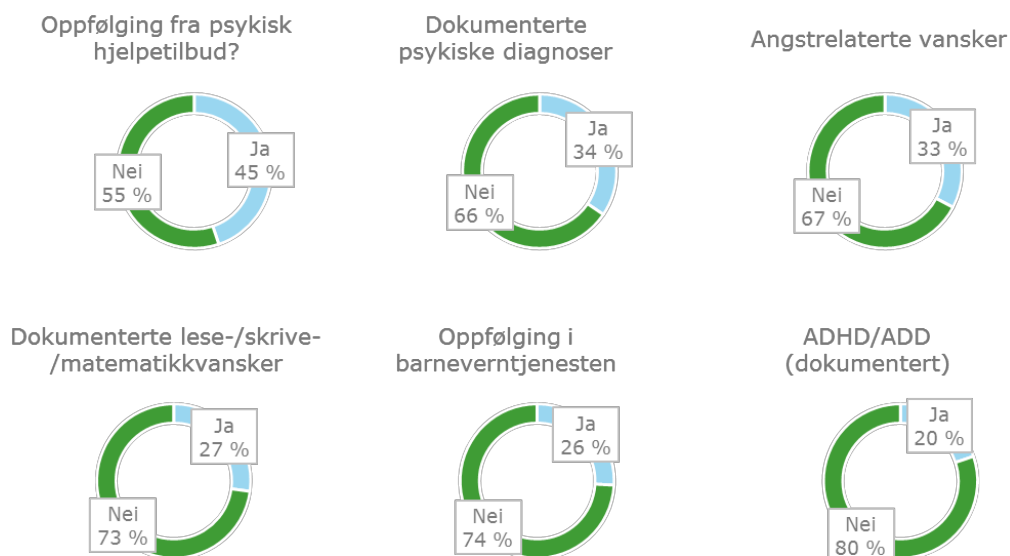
Oppfølging fra psykisk hjelpetilbud?

Ja 45 %

Nei 55 %

Dokumenterte psykiske diagnoser

Ja 34 %

Nei 66 %

Angstrelaterte vansker

Ja 33 %

Nei 67 %

Dokumenterte lese-/skrive-/matematikkvansker

Ja 27 %

Nei 73 %

Oppfølging i barneverntjenesten

Ja 26 %

Nei 74 %

ADHD/ADD (dokumentert)

Ja 20 %

Nei 80 %